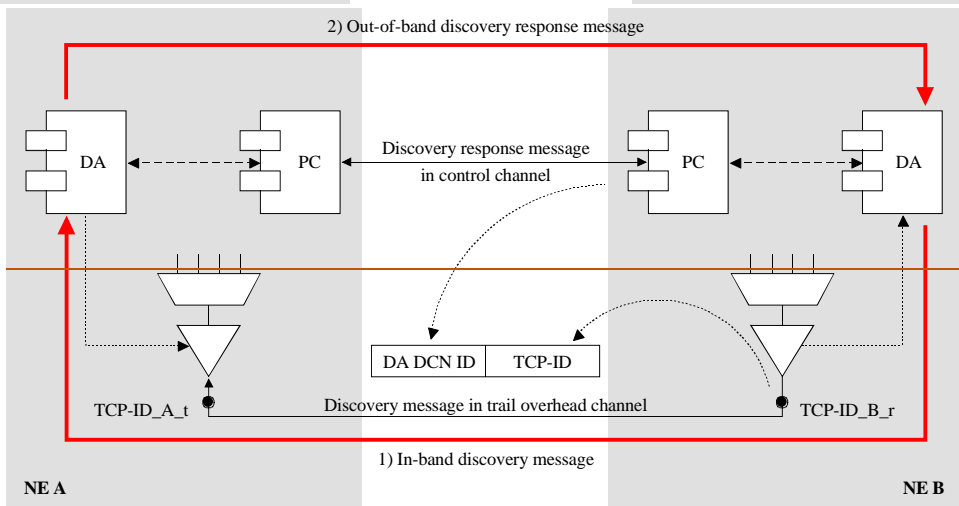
2) Out-of-band discovery response message

DA

PC

Discovery response message in control channel

PC

DA

DA DCN ID

TCP-ID

TCP-ID_A_t

Discovery message in trail overhead channel

TCP-ID_B_r

1) In-band discovery message

NE A

NE B